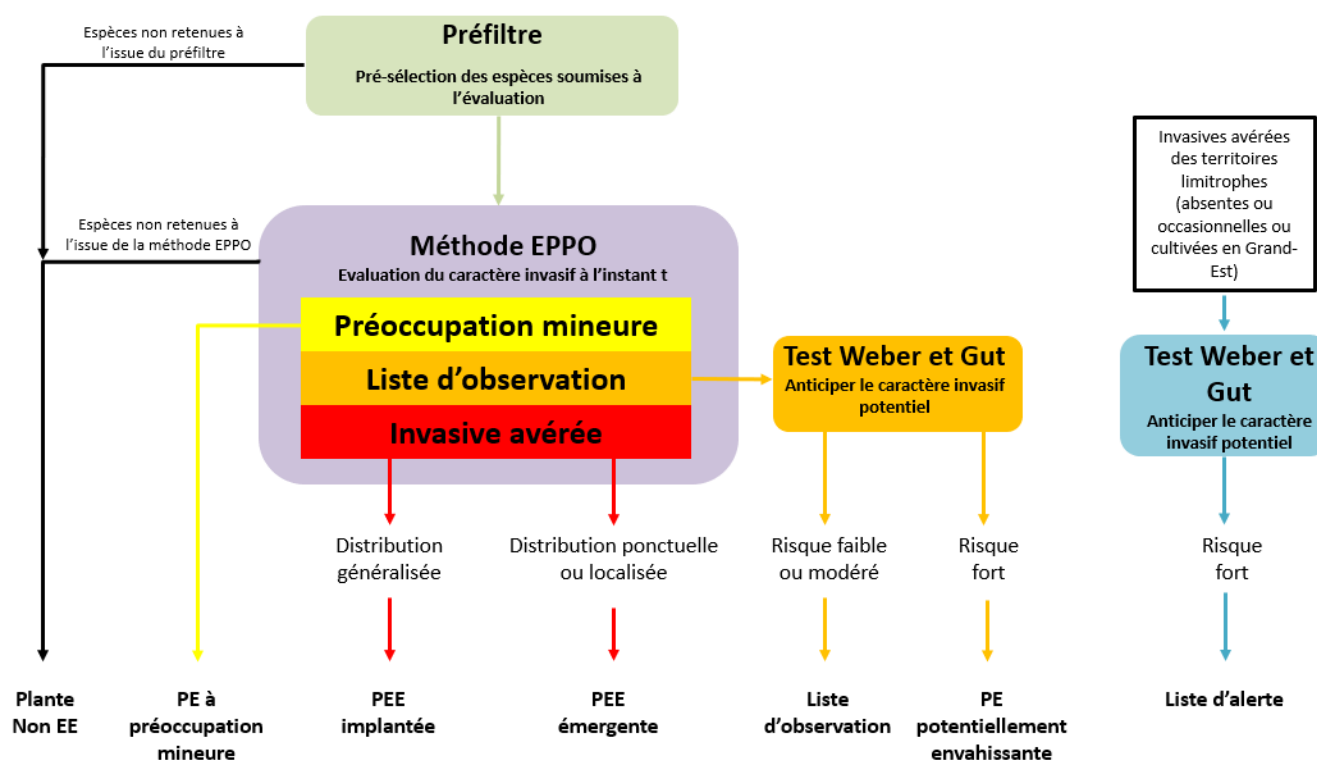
Espèces non retenues à l'issue du préfiltre

Préfiltre

Pré-sélection des espèces soumises à l'évaluation

Invasives avérées des territoires limitrophes (absentes ou occasionnelles ou cultivées en Grand-Est)

Espèces non retenues à l'issue de la méthode EPPO

Méthode EPPO

Evaluation du caractère invasif à l'instant t

Préoccupation mineure

Liste d'observation

Invasive avérée

Test Weber et Gut

Anticiper le caractère invasif potentiel

Test Weber et Gut

Anticiper le caractère invasif potentiel

Distribution généralisée

Distribution ponctuelle ou localisée

Risque faible ou modéré

Risque fort

Risque fort

Plante Non EE

PE à préoccupation mineure

PEE implantée

PEE émergente

Liste d'observation

PE potentiellement envahissante

Liste d'alerte